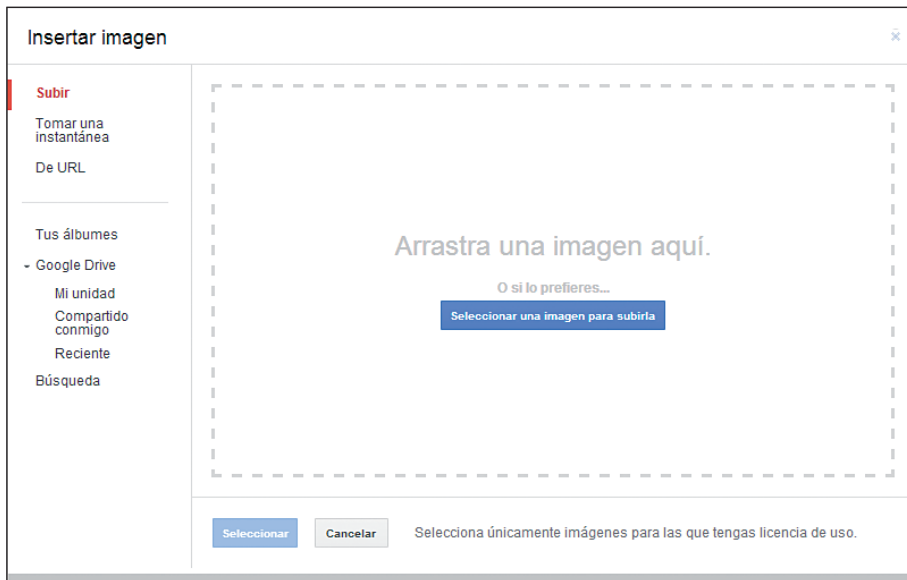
Insertar imagen

×

Subir

Tomar una instantánea

De URL

Tus álbumes

Google Drive

Mi unidad

Compartido conmigo

Reciente

Búsqueda

Arrastra una imagen aquí.

O si lo prefieres...

Seleccionar una imagen para subirla

Seleccionar

Cancelar

Selecciona únicamente imágenes para las que tengas licencia de uso.